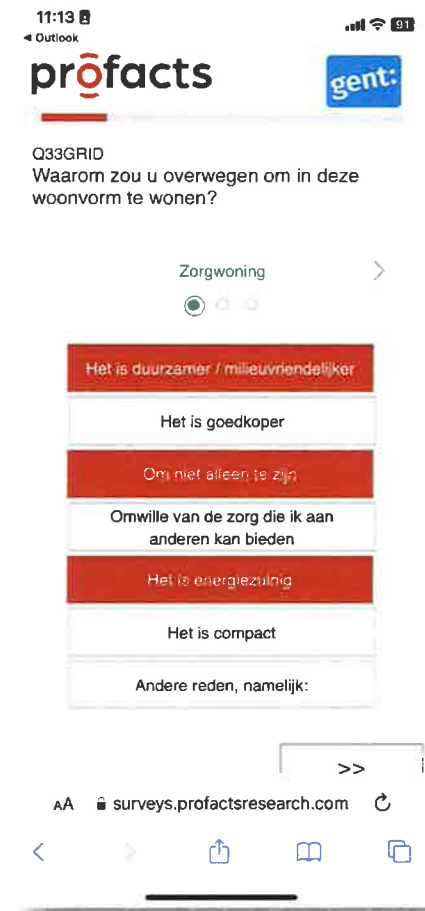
11:13
◂ Outlook
91

profacts

gent:

Q33GRID
Waarom zou u overwegen om in deze woonvorm te wonen?

Zorgwoning

Het is duurzamer / milieuvriendelijker

Het is goedkoper

Om niet alleen te zijn

Omwille van de zorg die ik aan anderen kan bieden

Het is energiezuinig

Het is compact

Andere reden, namelijk:

>>

AA surveys.profactsresearch.com